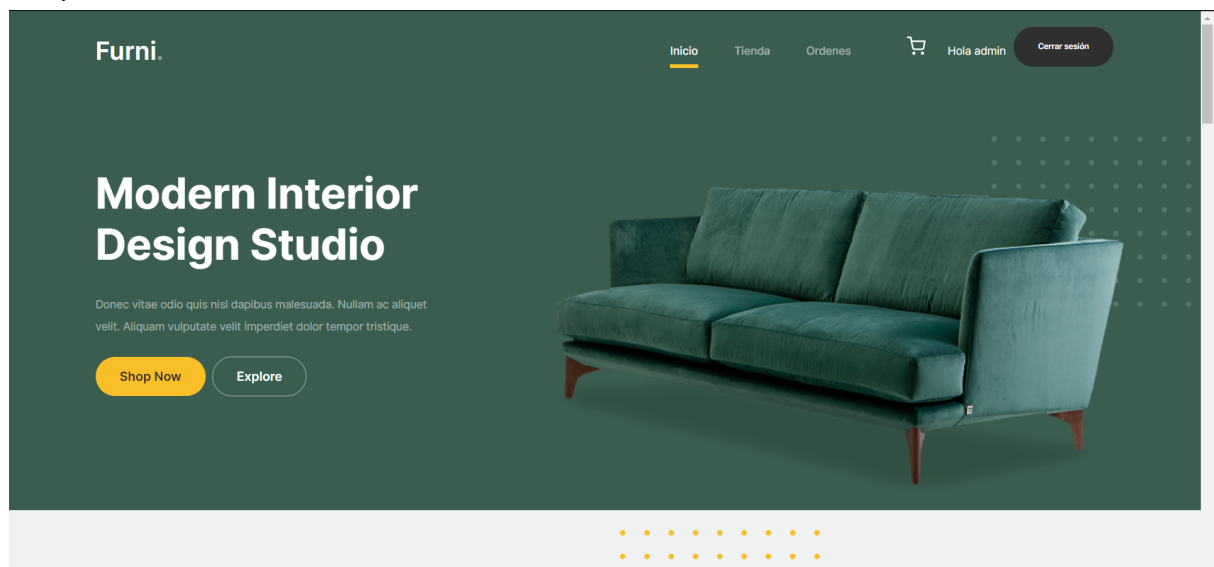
Furni.

Inicio Tienda Ordenes

Hola admin

Cerrar sesión

Modern Interior Design Studio

Donec vitae odio quis nisl dapibus malesuada. Nullam ac aliquet velit. Aliquam vulputate velit imperdiet dolor tempor tristique.

Shop Now

Explore